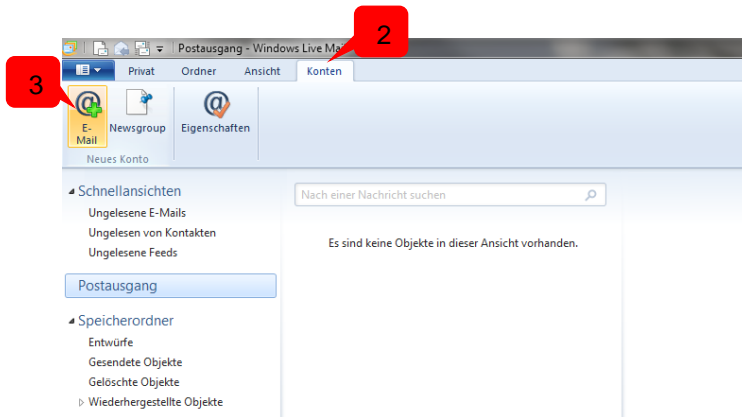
Postausgang - Windows Live Ma

2

Privat Ordner Ansicht Konten

3

E-Mail Newsgroup Eigenschaften

Neues Konto

Schnellansichten
Ungelesene E-Mails
Ungelesen von Kontakten
Ungelesene Feeds

Postausgang

Speicherordner
Entwürfe
Gesendete Objekte
Gelöschte Objekte
Wiederhergestellte Objekte

Nach einer Nachricht suchen

Es sind keine Objekte in dieser Ansicht vorhanden.